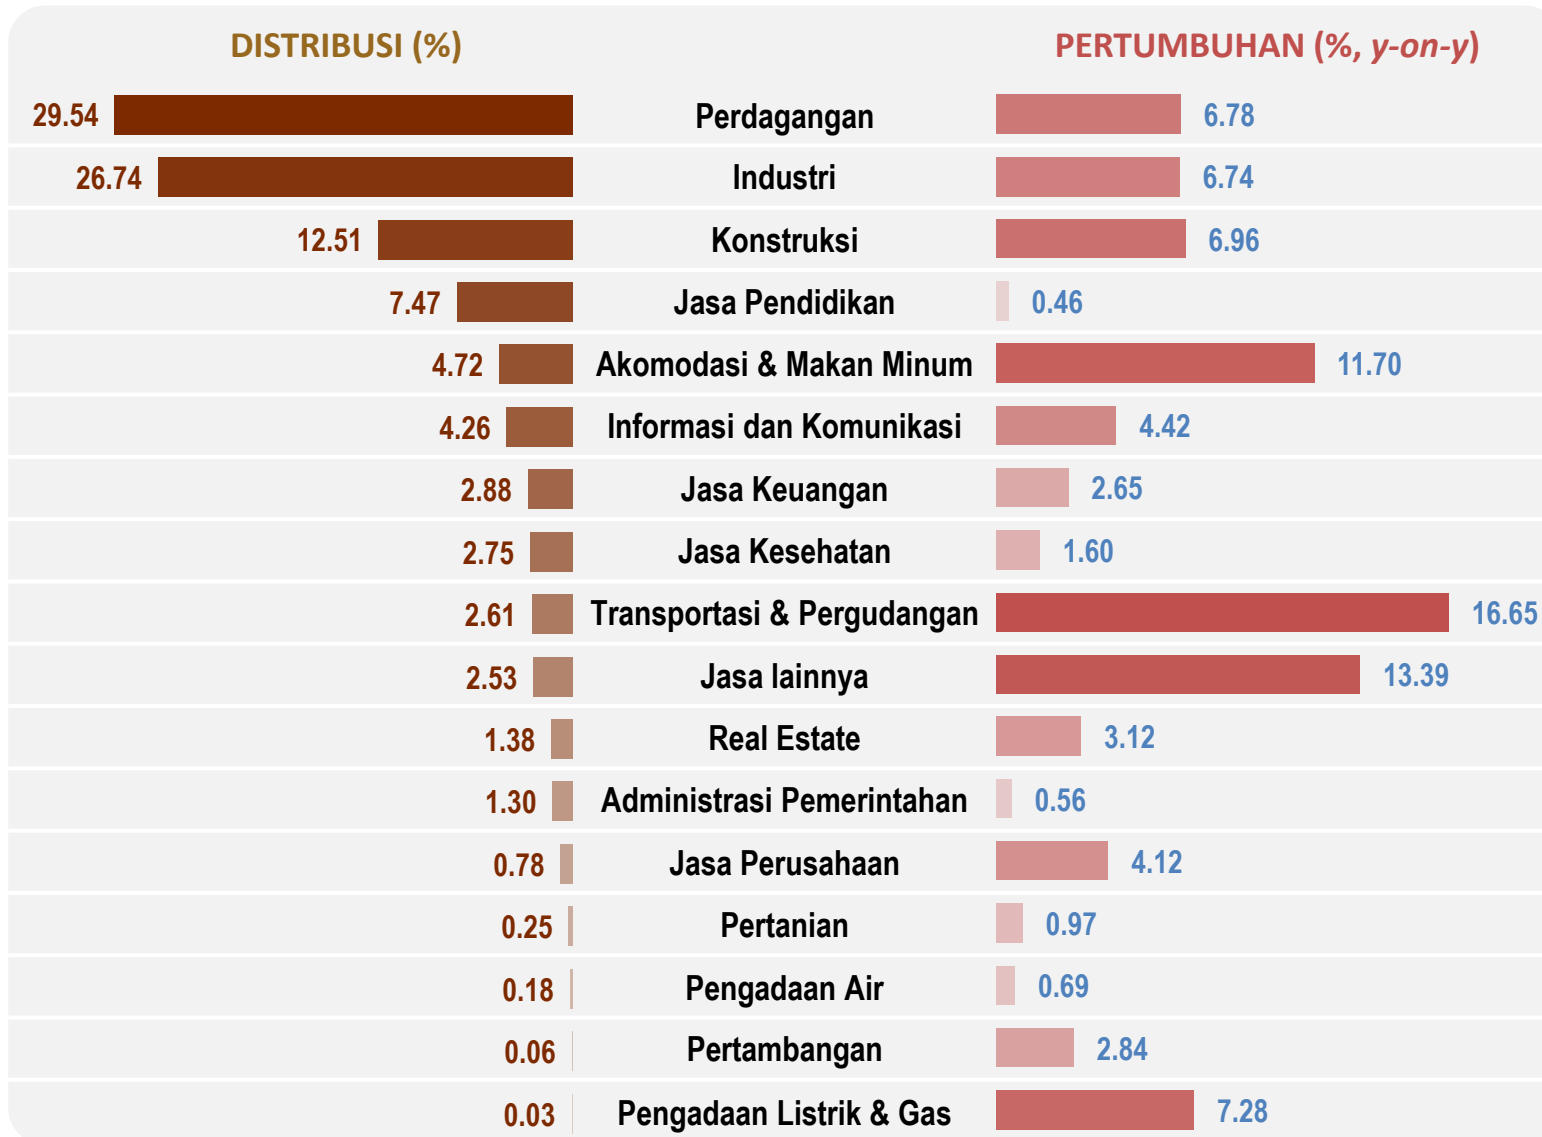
| DISTRIBUSI (%) | | PERTUMBUHAN (%, *y-on-y*) |
|---|---|---|
| 29.54 | Perdagangan | 6.78 |
| 26.74 | Industri | 6.74 |
| 12.51 | Konstruksi | 6.96 |
| 7.47 | Jasa Pendidikan | 0.46 |
| 4.72 | Akomodasi & Makan Minum | 11.70 |
| 4.26 | Informasi dan Komunikasi | 4.42 |
| 2.88 | Jasa Keuangan | 2.65 |
| 2.75 | Jasa Kesehatan | 1.60 |
| 2.61 | Transportasi & Pergudangan | 16.65 |
| 2.53 | Jasa lainnya | 13.39 |
| 1.38 | Real Estate | 3.12 |
| 1.30 | Administrasi Pemerintahan | 0.56 |
| 0.78 | Jasa Perusahaan | 4.12 |
| 0.25 | Pertanian | 0.97 |
| 0.18 | Pengadaan Air | 0.69 |
| 0.06 | Pertambangan | 2.84 |
| 0.03 | Pengadaan Listrik & Gas | 7.28 |